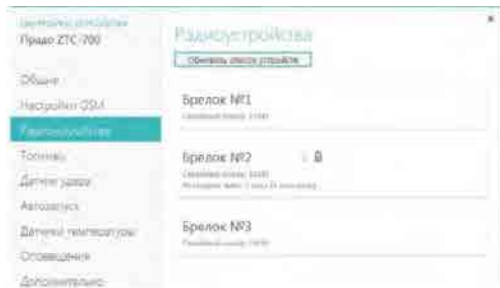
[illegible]
Приора ZTC-700

Общие
Настройки GSM
Радиоустройства
Топливо
Датчик удара
Автозапуск
Датчики температуры
Оповещения
Дополнительно

Радиоустройства

Обновить список устройств

Брелок №1
Серийный номер: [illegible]

Брелок №2
Серийный номер: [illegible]
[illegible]

Брелок №3
Серийный номер: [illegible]